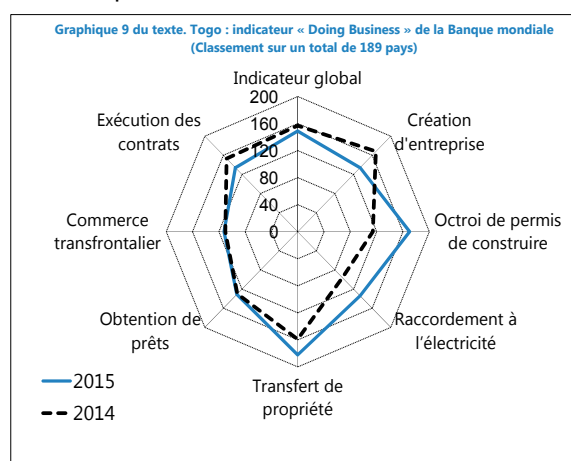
Graphique 9 du texte. Togo : indicateur « Doing Business » de la Banque mondiale (Classement sur un total de 189 pays)

Indicateur global

200

160

120

80

40

0

Création d'entreprise

Octroi de permis de construire

Raccordement à l'électricité

Transfert de propriété

Obtention de prêts

Commerce transfrontalier

Exécution des contrats

2015

2014